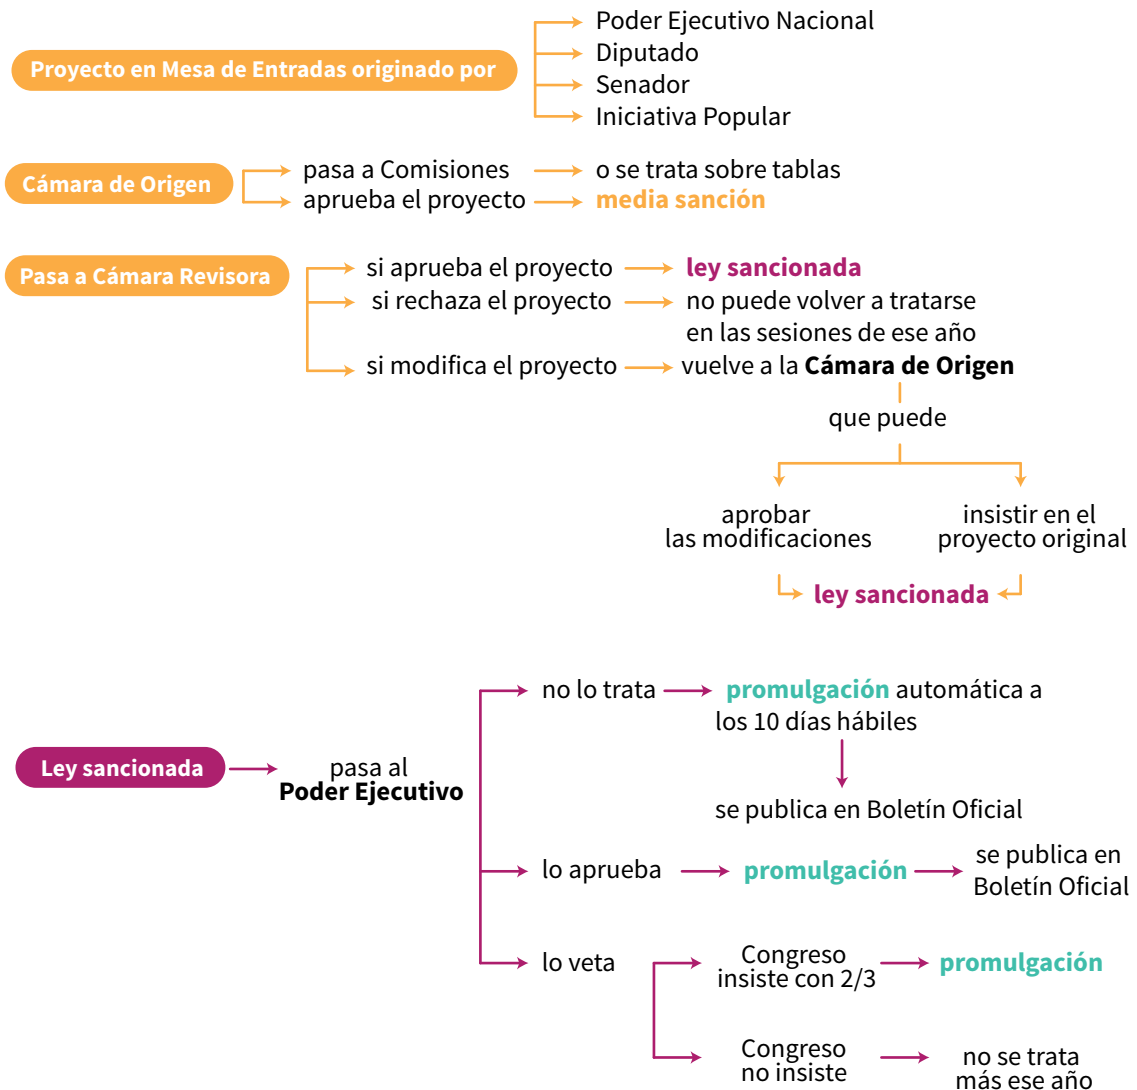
Proyecto en Mesa de Entradas originado por

Poder Ejecutivo Nacional
Diputado
Senador
Iniciativa Popular

Cámara de Origen

pasa a Comisiones
o se trata sobre tablas
aprueba el proyecto
media sanción

Pasa a Cámara Revisora

si aprueba el proyecto
ley sancionada
si rechaza el proyecto
no puede volver a tratarse en las sesiones de ese año
si modifica el proyecto
vuelve a la Cámara de Origen
que puede

aprobar las modificaciones
insistir en el proyecto original
ley sancionada

Ley sancionada

pasa al Poder Ejecutivo

no lo trata
promulgación automática a los 10 días hábiles
se publica en Boletín Oficial

lo aprueba
promulgación
se publica en Boletín Oficial

lo veta
Congreso insiste con 2/3
promulgación
Congreso no insiste
no se trata más ese año